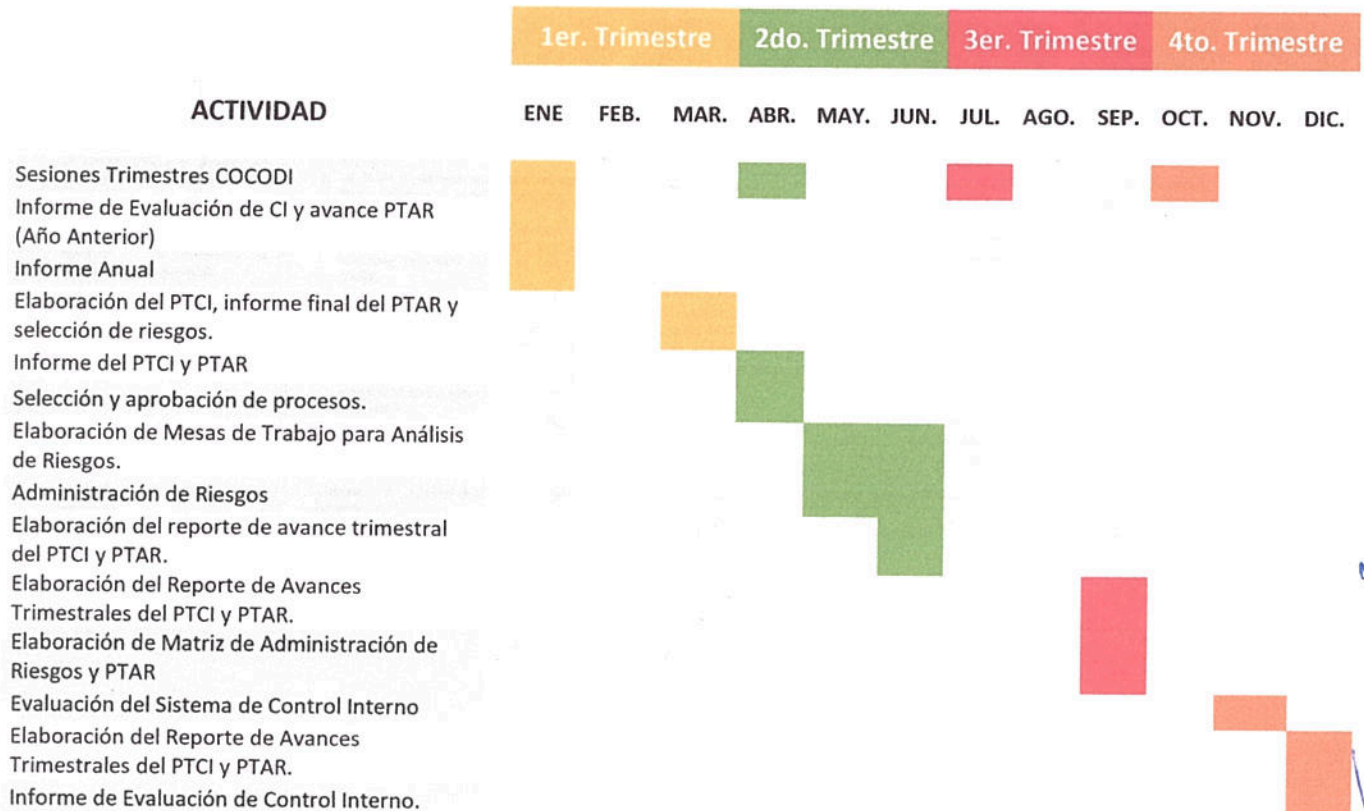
| | 1er. Trimestre | | | 2do. Trimestre | | | 3er. Trimestre | | | 4to. Trimestre | | |
|---|---|---|---|---|---|---|---|---|---|---|---|---|
| ACTIVIDAD | ENE | FEB. | MAR. | ABR. | MAY. | JUN. | JUL. | AGO. | SEP. | OCT. | NOV. | DIC. |
| Sesiones Trimestres COCODI | | | | | | | | | | | | |
| Informe de Evaluación de CI y avance PTAR (Año Anterior) | | | | | | | | | | | | |
| Informe Anual | | | | | | | | | | | | |
| Elaboración del PTCI, informe final del PTAR y selección de riesgos. | | | | | | | | | | | | |
| Informe del PTCI y PTAR | | | | | | | | | | | | |
| Selección y aprobación de procesos. | | | | | | | | | | | | |
| Elaboración de Mesas de Trabajo para Análisis de Riesgos. | | | | | | | | | | | | |
| Administración de Riesgos | | | | | | | | | | | | |
| Elaboración del reporte de avance trimestral del PTCI y PTAR. | | | | | | | | | | | | |
| Elaboración del Reporte de Avances Trimestrales del PTCI y PTAR. | | | | | | | | | | | | |
| Elaboración de Matriz de Administración de Riesgos y PTAR | | | | | | | | | | | | |
| Evaluación del Sistema de Control Interno | | | | | | | | | | | | |
| Elaboración del Reporte de Avances Trimestrales del PTCI y PTAR. | | | | | | | | | | | | |
| Informe de Evaluación de Control Interno. | | | | | | | | | | | | |